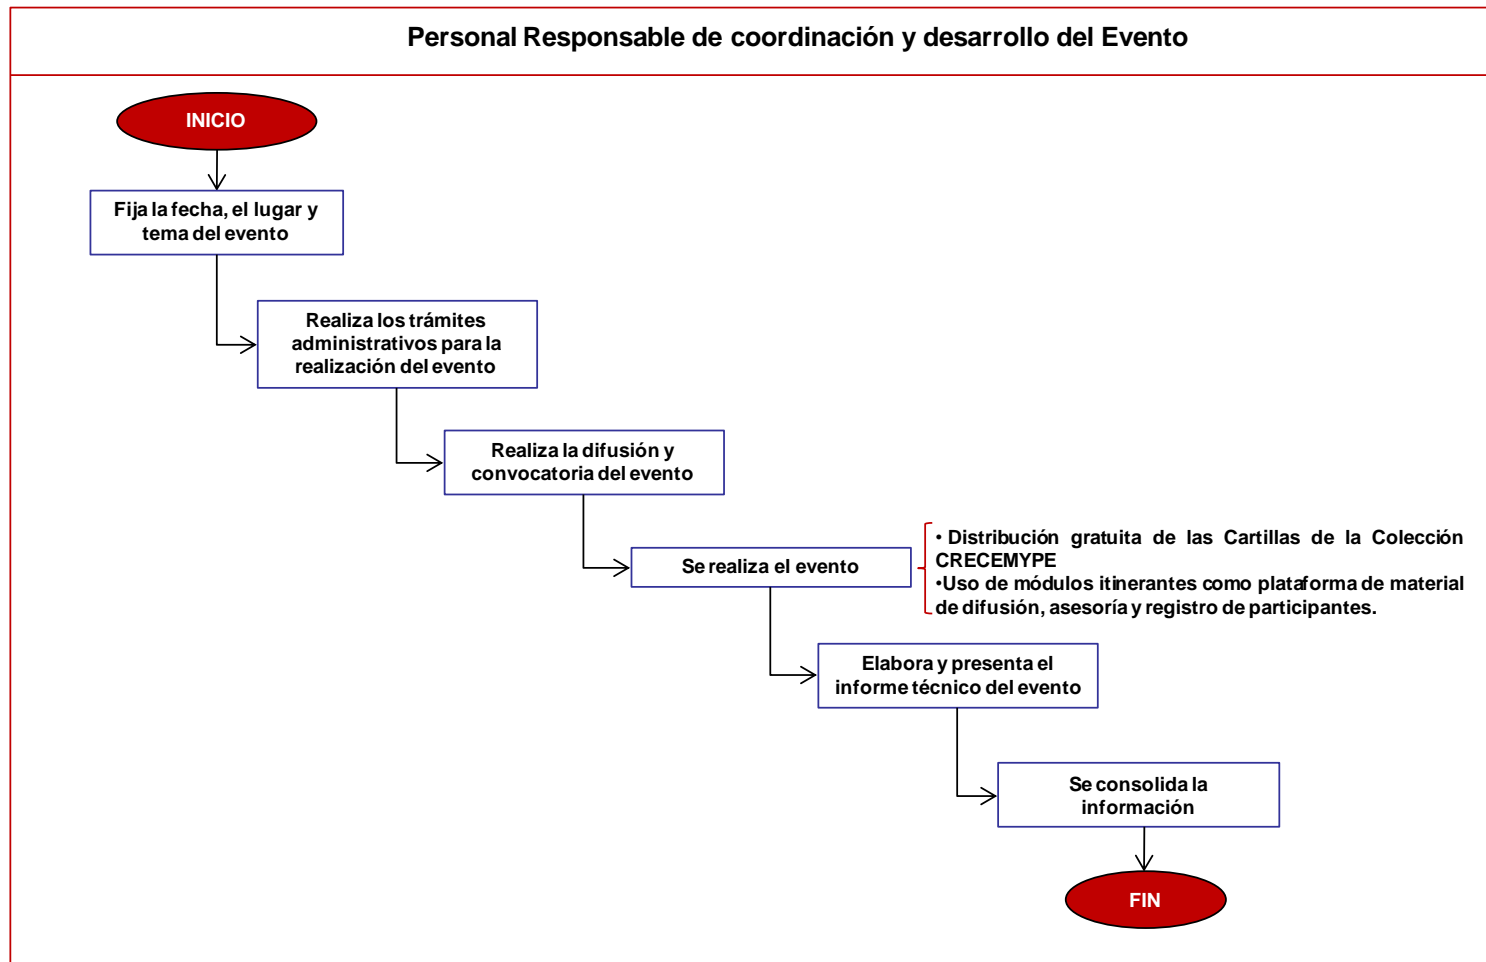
Personal Responsable de coordinación y desarrollo del Evento

INICIO

Fija la fecha, el lugar y tema del evento

Realiza los trámites administrativos para la realización del evento

Realiza la difusión y convocatoria del evento

Se realiza el evento

• Distribución gratuita de las Cartillas de la Colección CRECEMYPE
•Uso de módulos itinerantes como plataforma de material de difusión, asesoría y registro de participantes.

Elabora y presenta el informe técnico del evento

Se consolida la información

FIN